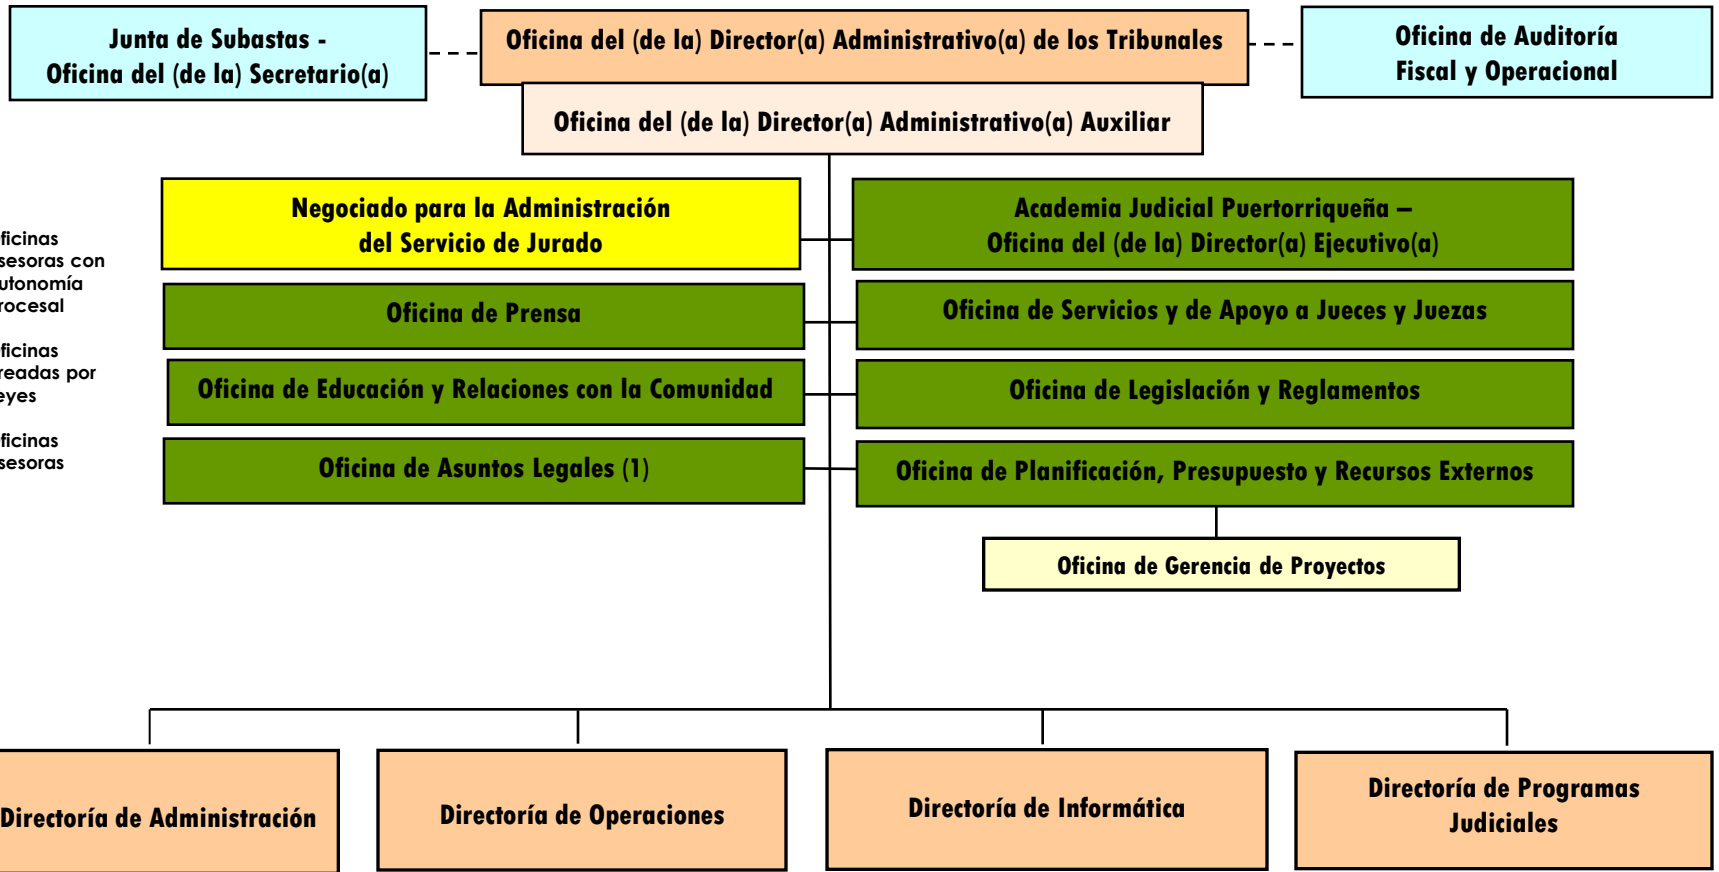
Junta de Subastas - Oficina del (de la) Secretario(a)

Oficina del (de la) Director(a) Administrativo(a) de los Tribunales

Oficina de Auditoría Fiscal y Operacional

Oficina del (de la) Director(a) Administrativo(a) Auxiliar

ficinas sesoras con utonomía rocesal

ficinas readas por eyes

ficinas sesoras

Negociado para la Administración del Servicio de Jurado

Academia Judicial Puertorriqueña – Oficina del (de la) Director(a) Ejecutivo(a)

Oficina de Prensa

Oficina de Servicios y de Apoyo a Jueces y Juezas

Oficina de Educación y Relaciones con la Comunidad

Oficina de Legislación y Reglamentos

Oficina de Asuntos Legales (1)

Oficina de Planificación, Presupuesto y Recursos Externos

Oficina de Gerencia de Proyectos

Directoría de Administración

Directoría de Operaciones

Directoría de Informática

Directoría de Programas Judiciales